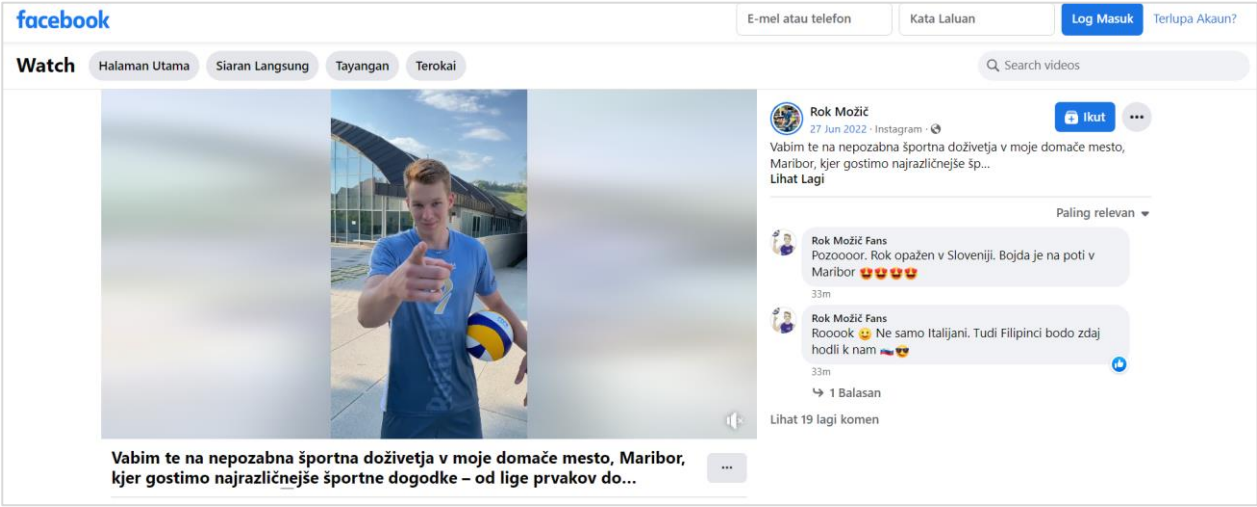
facebook

E-mel atau telefon

Kata Laluan

Log Masuk

Terlupa Akaun?

Watch

Halaman Utama

Siaran Langsung

Tayangan

Terokai

Search videos

Vabim te na nepozabna športna doživetja v moje domače mesto, Maribor, kjer gostimo najrazličnejše športne dogodke – od lige prvakov do...

Rok Možič

27 Jun 2022 · Instagram ·

Ikut

Vabim te na nepozabna športna doživetja v moje domače mesto, Maribor, kjer gostimo najrazličnejše šp...

Lihat Lagi

Paling relevan

Rok Možič Fans

Pozoooor. Rok opažen v Sloveniji. Bojda je na poti v Maribor 😍😍😍😍

33m

Rok Možič Fans

Rooook 😀 Ne samo Italijani. Tudi Filipinci bodo zdaj hodili k nam 🇸🇮😎

33m

1 Balasan

Lihat 19 lagi komen